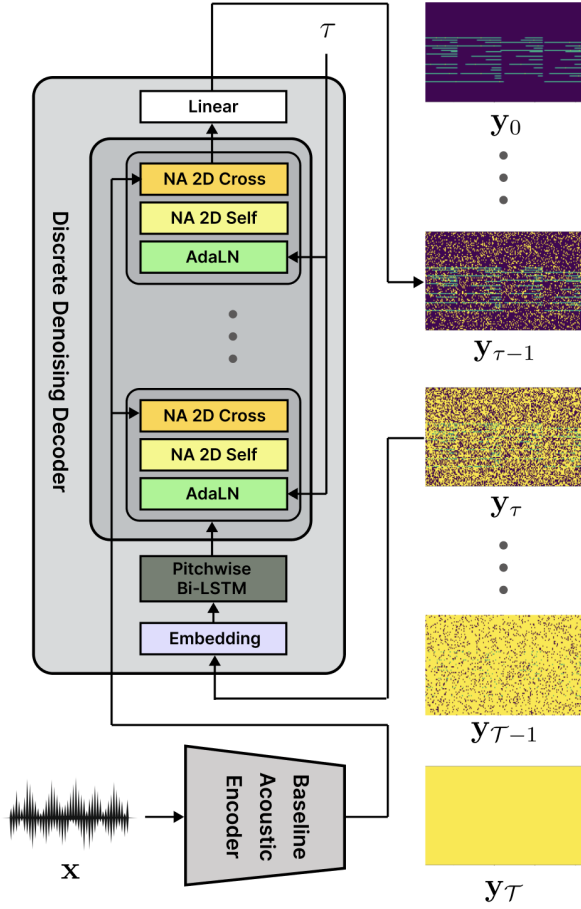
$\tau$

Linear

NA 2D Cross

NA 2D Self

AdaLN

NA 2D Cross

NA 2D Self

AdaLN

Pitchwise Bi-LSTM

Embedding

Discrete Denoising Decoder

Baseline Acoustic Encoder

$\mathbf{x}$

$\mathbf{y}_0$

$\mathbf{y}_{\tau-1}$

$\mathbf{y}_{\tau}$

$\mathbf{y}_{\mathcal{T}-1}$

$\mathbf{y}_{\mathcal{T}}$